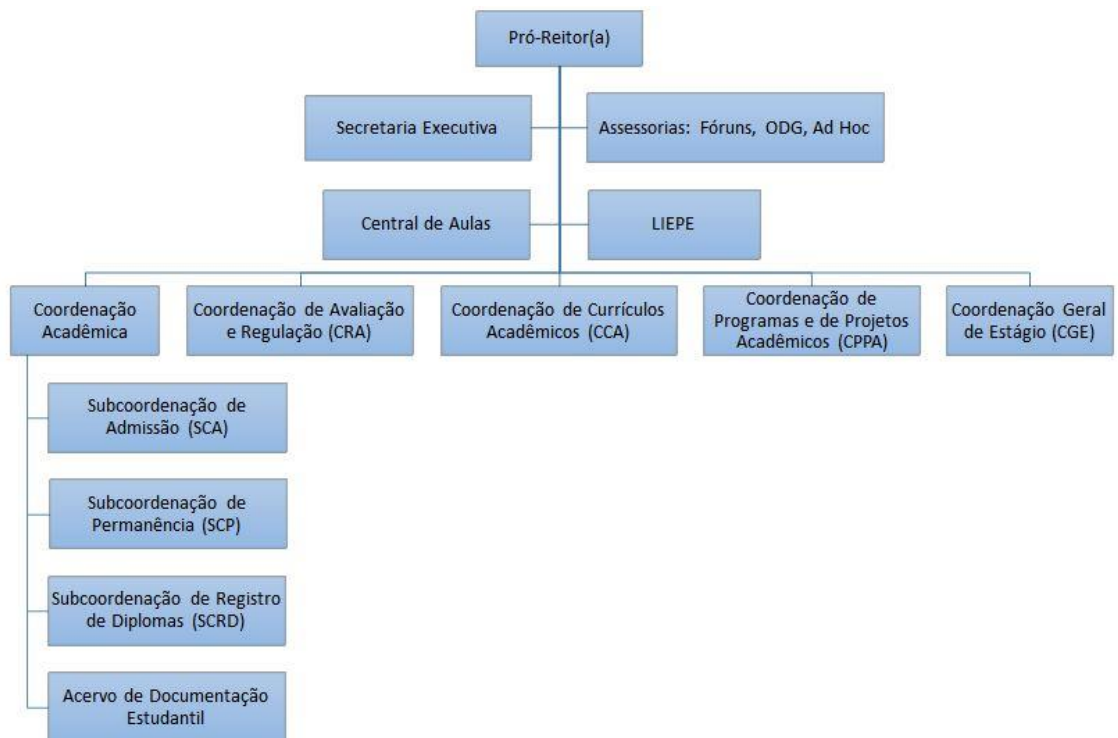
Pró-Reitor(a)

Secretaria Executiva

Assessorias: Fóruns, ODG, Ad Hoc

Central de Aulas

LIEPE

Coordenação Acadêmica

Coordenação de Avaliação e Regulação (CRA)

Coordenação de Currículos Acadêmicos (CCA)

Coordenação de Programas e de Projetos Acadêmicos (CPPA)

Coordenação Geral de Estágio (CGE)

Subcoordenação de Admissão (SCA)

Subcoordenação de Permanência (SCP)

Subcoordenação de Registro de Diplomas (SCRD)

Acervo de Documentação Estudantil